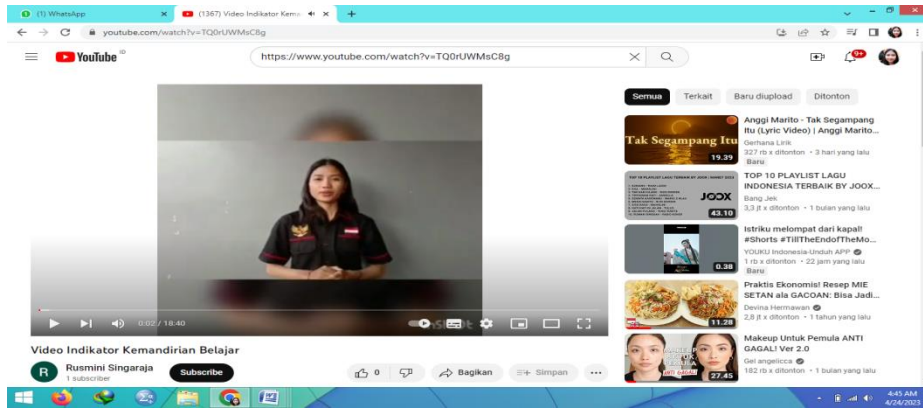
(1) WhatsApp
(1367) Video Indikator Kem
youtube.com/watch?v=TQ0rUWMsC8g
YouTube ID
https://www.youtube.com/watch?v=TQ0rUWMsC8g
9+
0:02 / 18:40
Video Indikator Kemandirian Belajar
R
Rusmini Singaraja
1 subscriber
Subscribe
0
Bagikan
Simpan
...
Semua
Terkait
Baru diupload
Ditonton
Tak Segampang Itu
19.39
Anggi Marito - Tak Segampang Itu (Lyric Video) | Anggi Marito...
Gerhana Lirik
327 rb x ditonton • 3 hari yang lalu
Baru
JOOX
43.10
TOP 10 PLAYLIST LAGU INDONESIA TERBAIK BY JOOX...
Bang Jek
3,3 jt x ditonton • 1 bulan yang lalu
0.38
Istriku melompat dari kapal! #Shorts #TillTheEndofTheMo...
YOUKU Indonesia-Unduh APP
1 rb x ditonton • 22 jam yang lalu
Baru
11.28
Praktis Ekonomis! Resep MIE SETAN ala GACOAN: Bisa Jadi...
Devina Hermawan
2,8 jt x ditonton • 1 tahun yang lalu
27.45
Makeup Untuk Pemula ANTI GAGAL! Ver 2.0
Gel angelicca
182 rb x ditonton • 1 bulan yang lalu
4:45 AM
4/24/2023